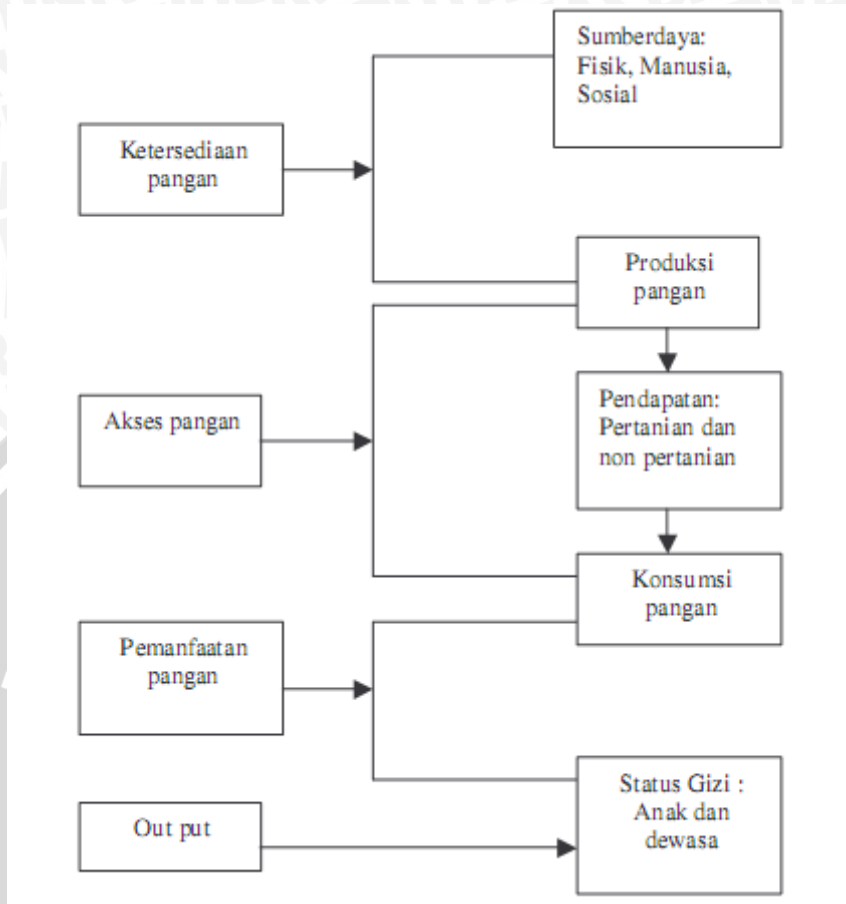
Sumberdaya: Fisik, Manusia, Sosial

Ketersediaan pangan

Produksi pangan

Akses pangan

Pendapatan: Pertanian dan non pertanian

Konsumsi pangan

Pemanfaatan pangan

Status Gizi : Anak dan dewasa

Out put